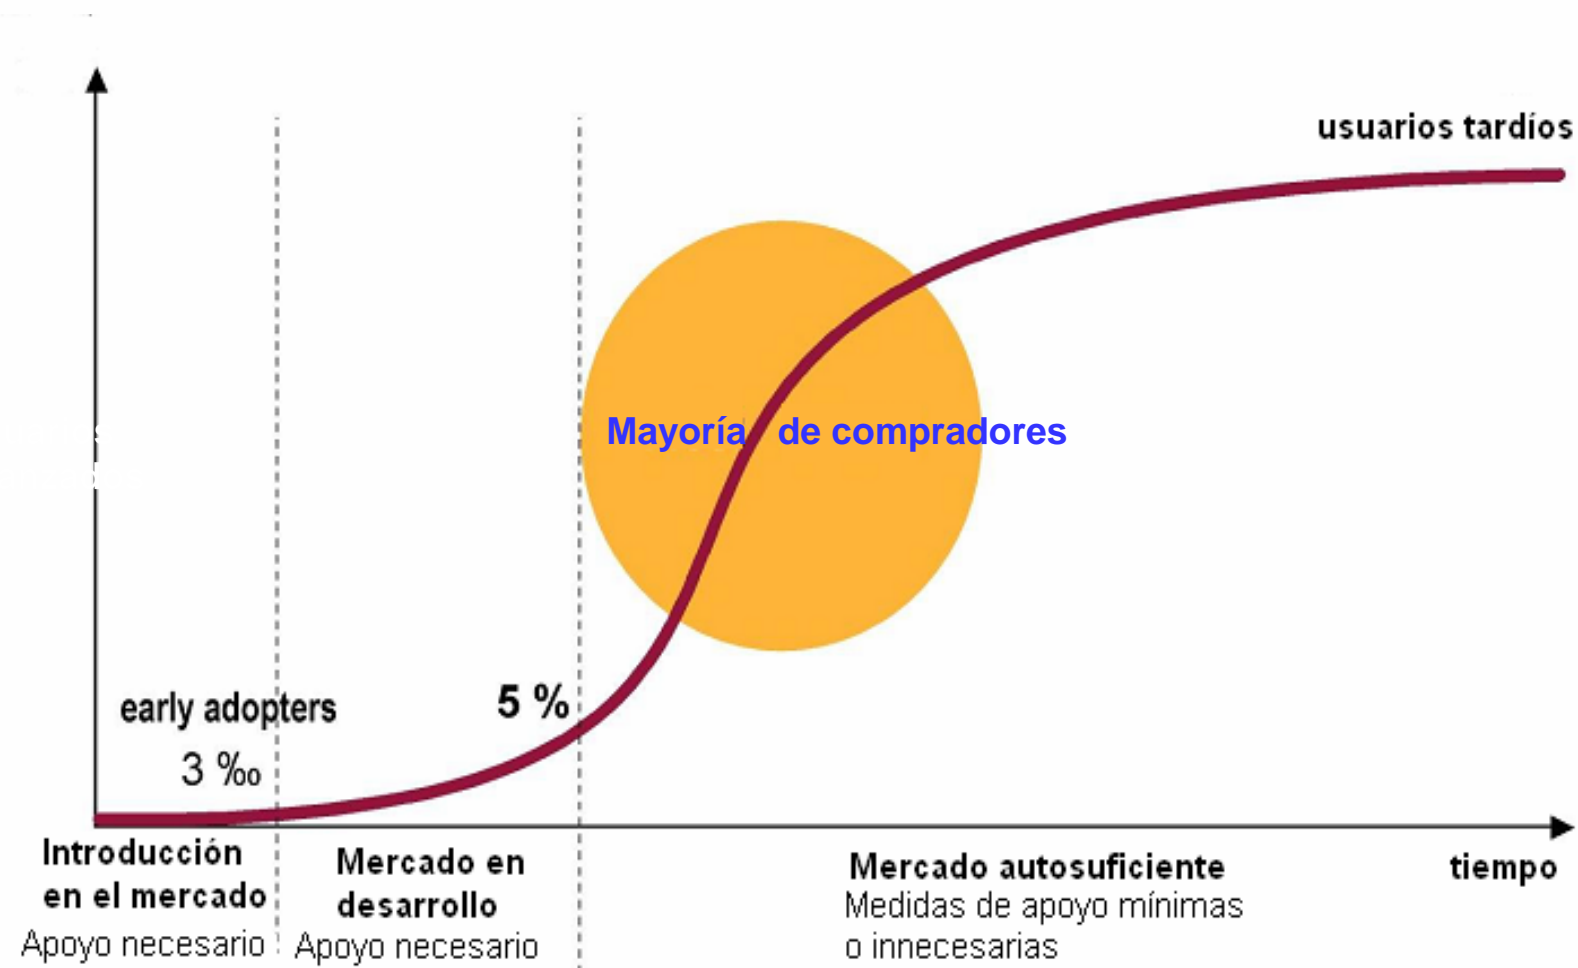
usuarios tardíos

Mayoría de compradores

early adopters
3 ‰

5 %

Introducción en el mercado
Apoyo necesario

Mercado en desarrollo
Apoyo necesario

Mercado autosuficiente
Medidas de apoyo mínimas o innecesarias

tiempo